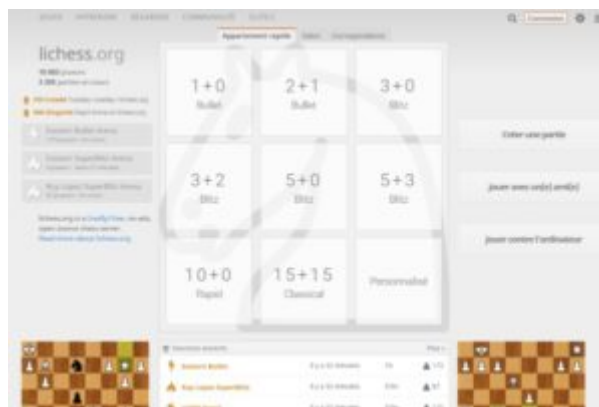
lichess.org

Appariement rapide

1+0
Bullet

2+1
Bullet

3+0
Blitz

3+2
Blitz

5+0
Blitz

5+3
Blitz

10+0
Rapid

15+15
Classical

Personnalisé

Créer une partie

Jouer avec un(e) ami(e)

Jouer contre l'ordinateur

Connexion

Eastern Bullet

Rise Lopez SuperBlitz